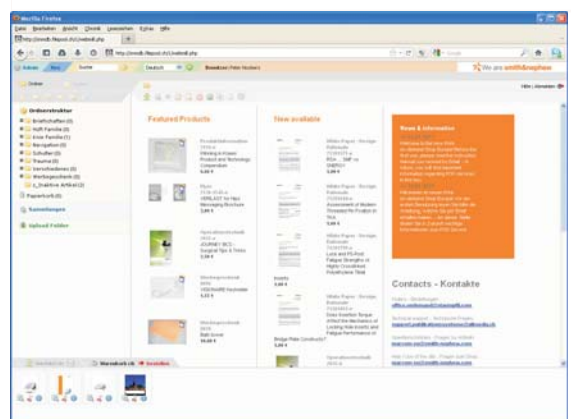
Mozilla Firefox

Datei Bearbeiten Ansicht Chronik Lesezeichen Extras Hilfe

http://smdb.filepool.ch/Linebold.php

http://smdb.filepool.ch/Linebold.php

Deutsch

Benutzer: Peter Neubert

We are smith&nephew

Ordnerstruktur

Papierkorb (0)

Sammlungen

Upload Folder

Featured Products

New available

News & Information

Contacts - Kontakte

Warenkorb

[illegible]